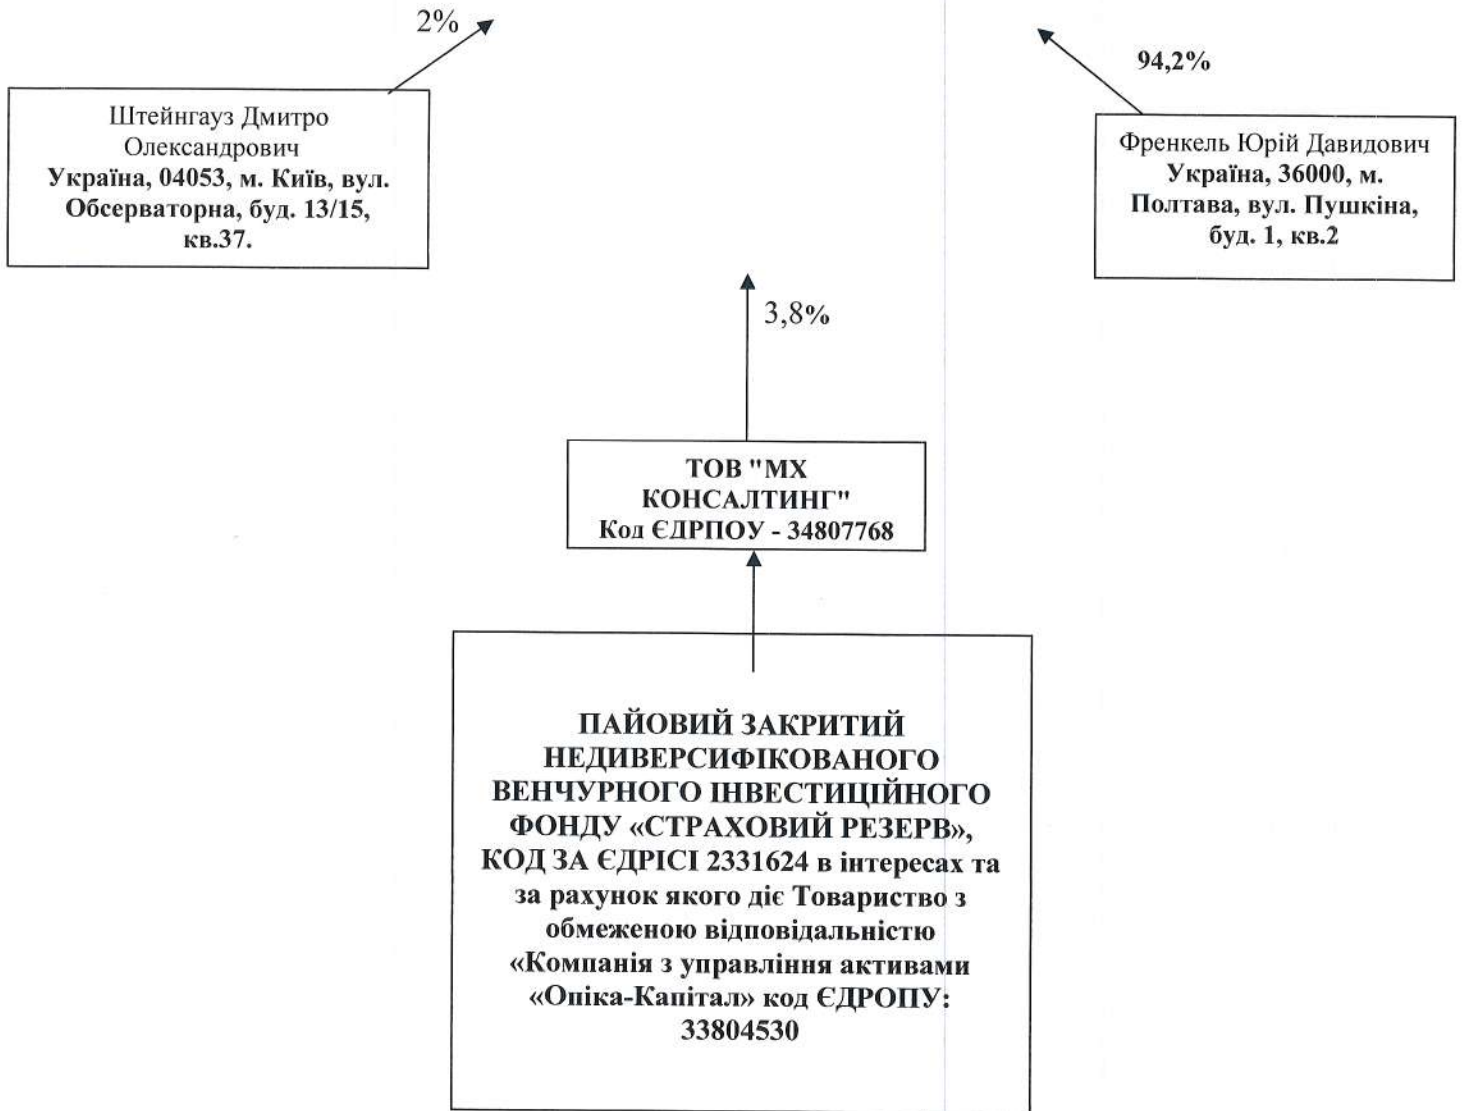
2%

94,2%

Штейнгауз Дмитро Олександрович
Україна, 04053, м. Київ, вул. Обсерваторна, буд. 13/15, кв.37.

Френкель Юрій Давидович
Україна, 36000, м. Полтава, вул. Пушкіна, буд. 1, кв.2

3,8%

ТОВ "МХ КОНСАЛТИНГ"
Код ЄДРПОУ - 34807768

ПАЙОВИЙ ЗАКРИТИЙ НЕДИВЕРСИФІКОВАНОГО ВЕНЧУРНОГО ІНВЕСТИЦІЙНОГО ФОНДУ «СТРАХОВИЙ РЕЗЕРВ», КОД ЗА ЄДРІСІ 2331624 в інтересах та за рахунок якого діє Товариство з обмеженою відповідальністю «Компанія з управління активами «Опіка-Капітал» код ЄДРОПУ: 33804530